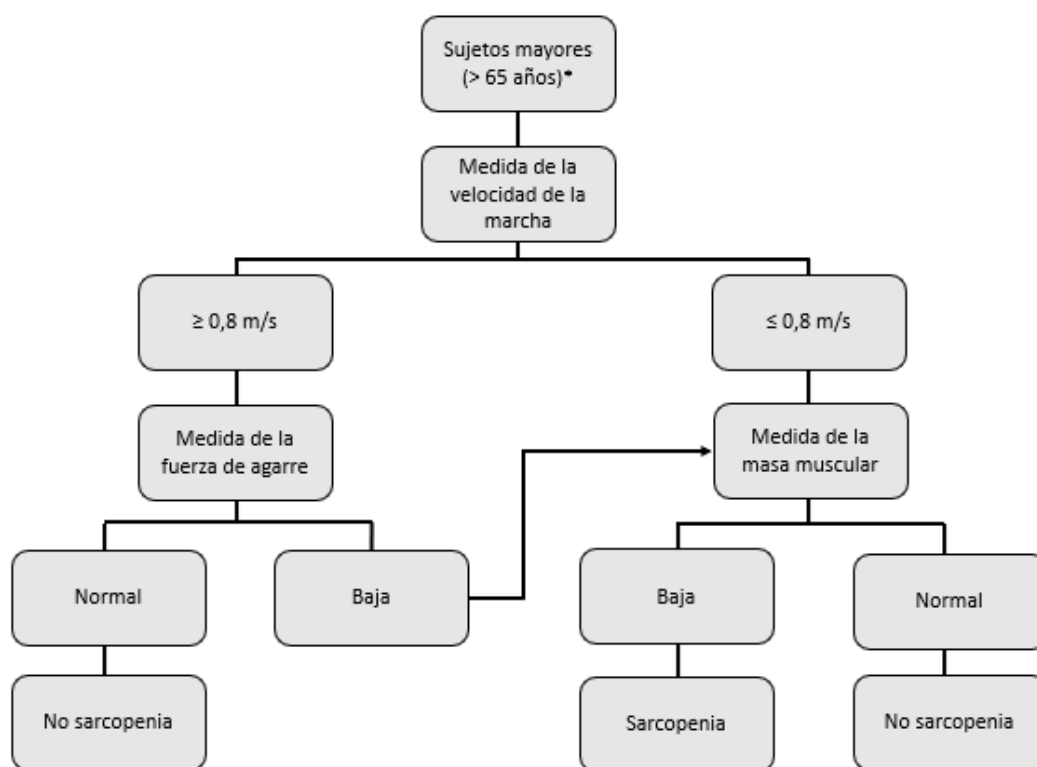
Sujetos mayores (> 65 años)*

Medida de la velocidad de la marcha

≥ 0,8 m/s

≤ 0,8 m/s

Medida de la fuerza de agarre

Medida de la masa muscular

Normal

Baja

Baja

Normal

No sarcopenia

Sarcopenia

No sarcopenia